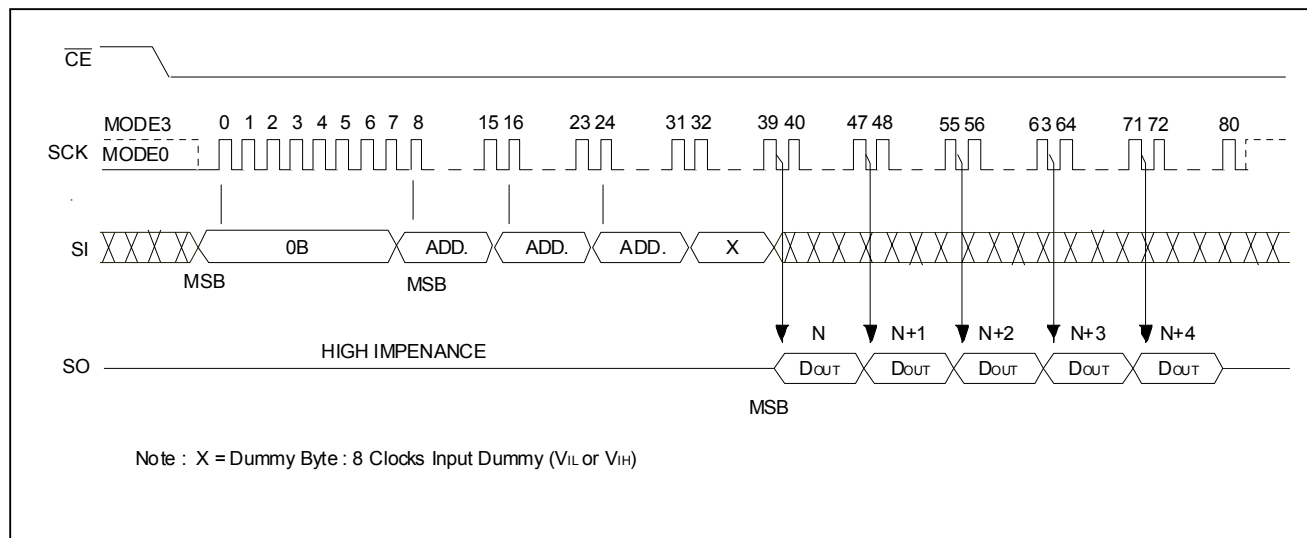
$\overline{CE}$

MODE3 0 1 2 3 4 5 6 7 8 15 16 23 24 31 32 39 40 47 48 55 56 63 64 71 72 80

SCK MODE0

SI 0B ADD. ADD. ADD. X

MSB MSB

N N+1 N+2 N+3 N+4

SO HIGH IMPENANCE

$D_{OUT}$ $D_{OUT}$ $D_{OUT}$ $D_{OUT}$ $D_{OUT}$

MSB

Note : X = Dummy Byte : 8 Clocks Input Dummy ($V_{IL}$ or $V_{IH}$)